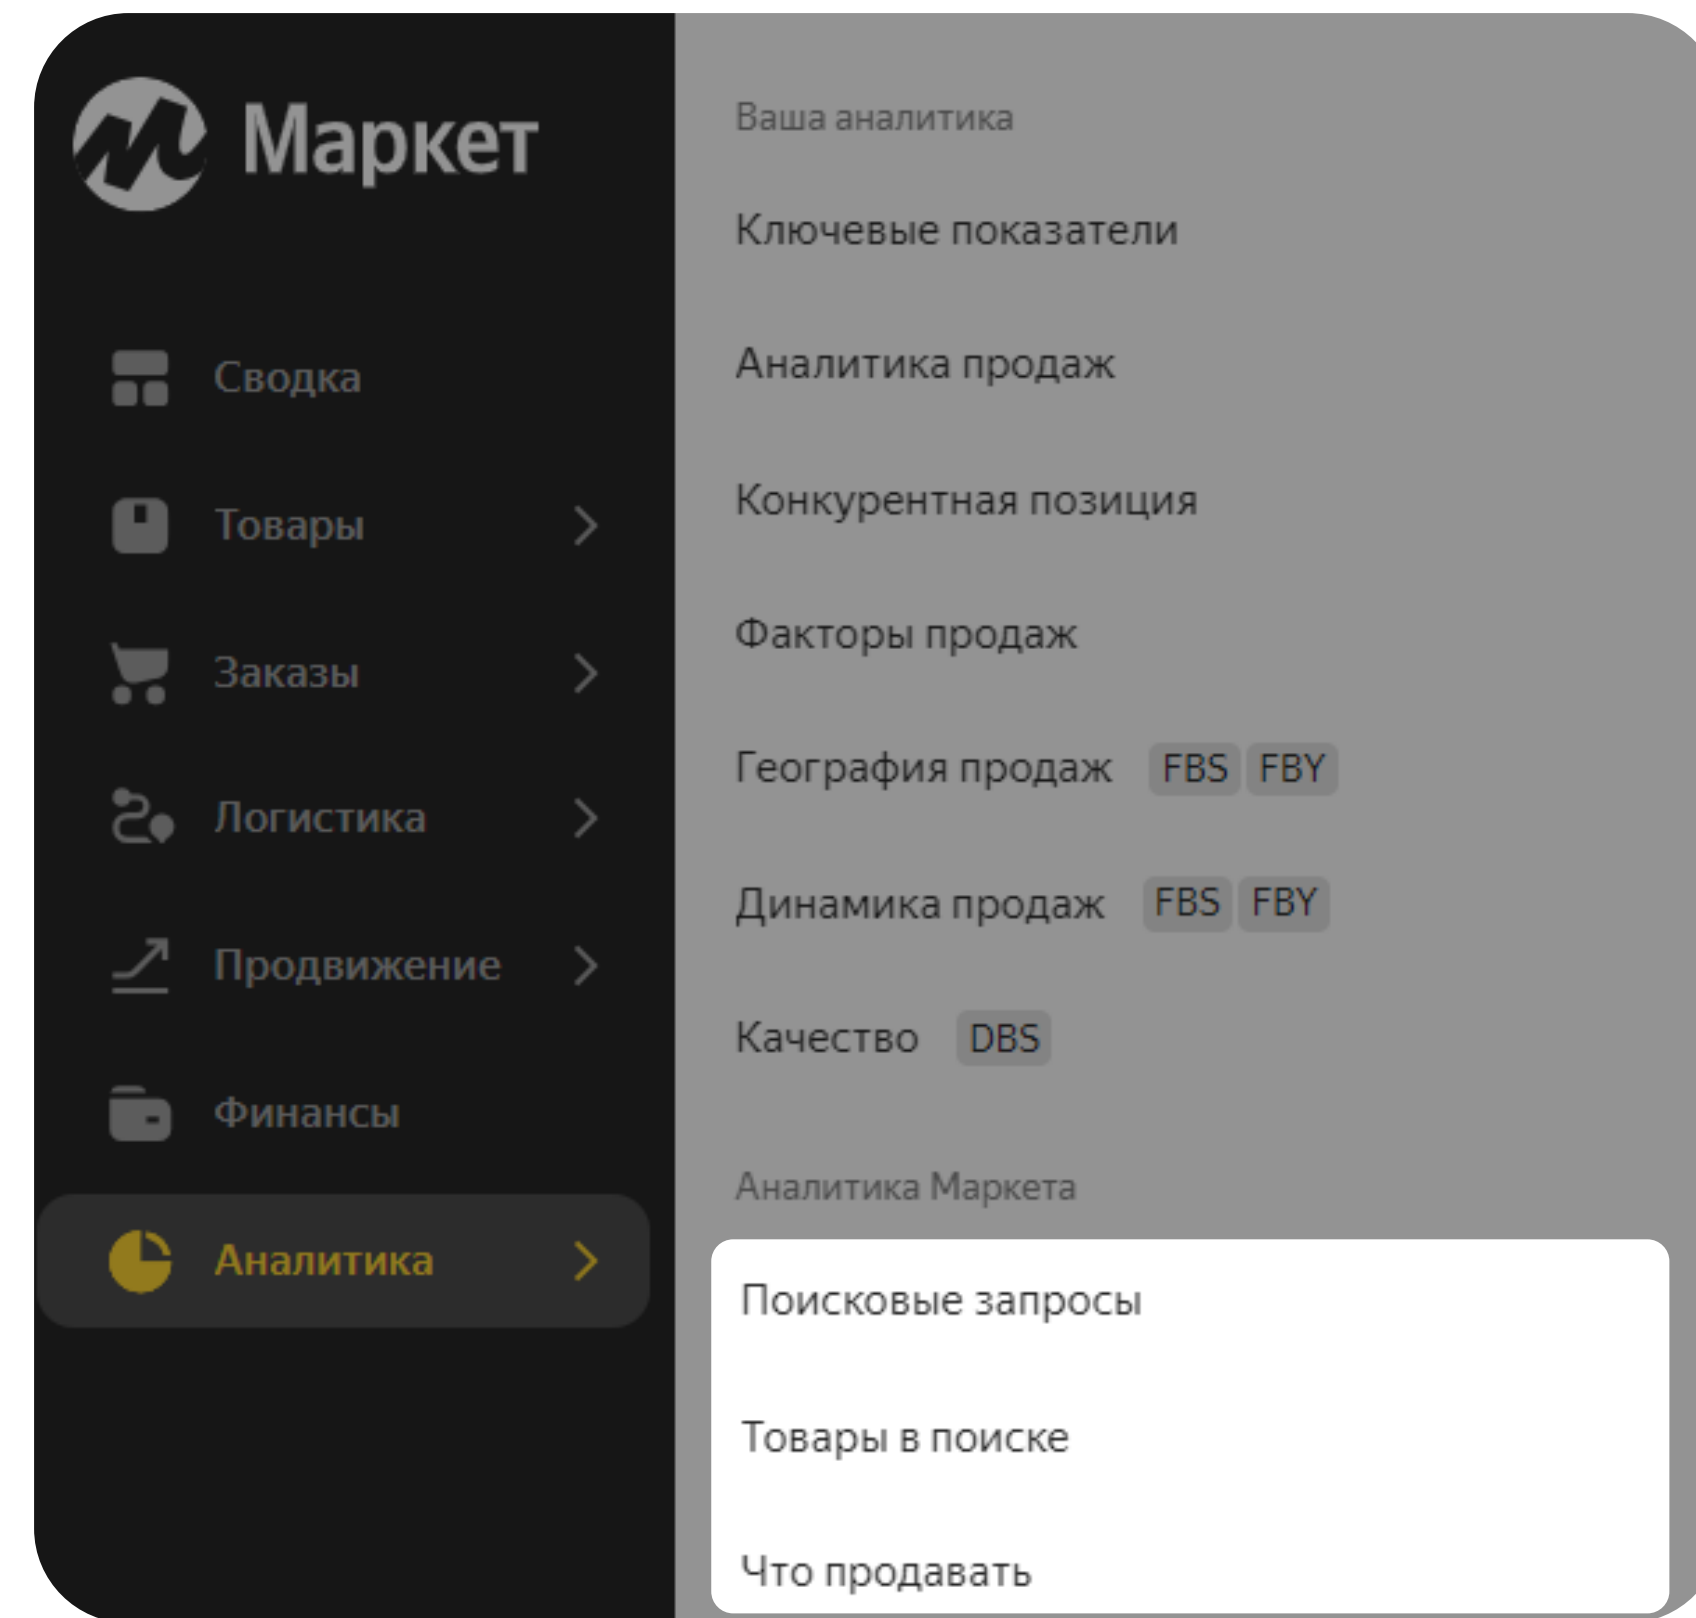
Маркет

Сводка

Товары

Заказы

Логистика

Продвижение

Финансы

Аналитика

Ваша аналитика

Ключевые показатели

Аналитика продаж

Конкурентная позиция

Факторы продаж

География продаж FBS FBY

Динамика продаж FBS FBY

Качество DBS

Аналитика Маркета

Поисковые запросы

Товары в поиске

Что продавать